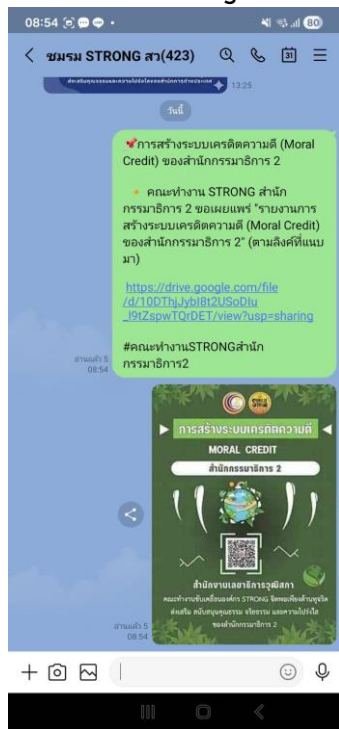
08:54

< ชมรม STRONG สว(423)

13:25

วันนี้

การสร้างระบบเครดิตความดี (Moral Credit) ของสำนักกรรมาธิการ 2

คณะทำงาน STRONG สำนักกรรมาธิการ 2 ขอเผยแพร่ "รายงานการสร้างระบบเครดิตความดี (Moral Credit) ของสำนักกรรมาธิการ 2" (ตามลิงค์ที่แนบมา)

https://drive.google.com/file/d/10DThjJybl8t2USoDlu_l9tZspwTQrDET/view?usp=sharing

#คณะทำงานSTRONGสำนักกรรมาธิการ2

อ่านแล้ว 5
08:54

การสร้างระบบเครดิตความดี

MORAL CREDIT

สำนักกรรมาธิการ 2

สำนักงานเลขาธิการวุฒิสภา

คณะทำงานขับเคลื่อนองค์กร STRONG จิตพอเพียงต้านทุจริต ส่งเสริม สนับสนุนคุณธรรม จริยธรรม และความโปร่งใส ของสำนักกรรมาธิการ 2

อ่านแล้ว 5
08:54